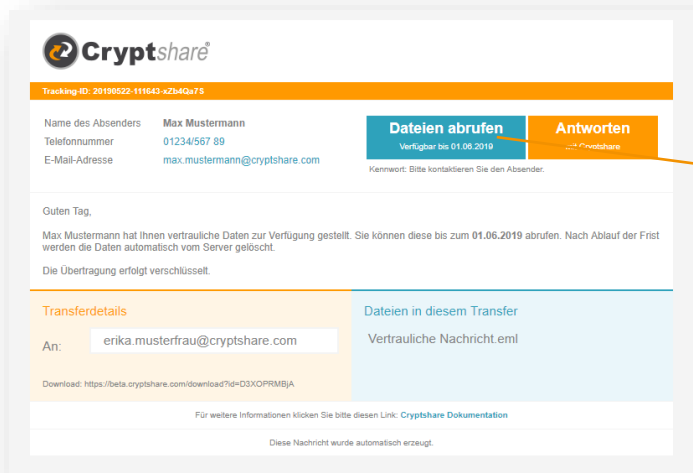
Cryptshare®

Tracking-ID: 20190522-111643-xZb4Qa7S

Name des Absenders Max Mustermann
Telefonnummer 01234/567 89
E-Mail-Adresse max.mustermann@cryptshare.com

Dateien abrufen
Verfügbar bis 01.06.2019

Antworten
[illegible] Cryptshare

Kennwort: Bitte kontaktieren Sie den Absender.

Guten Tag,

Max Mustermann hat Ihnen vertrauliche Daten zur Verfügung gestellt. Sie können diese bis zum 01.06.2019 abrufen. Nach Ablauf der Frist werden die Daten automatisch vom Server gelöscht.

Die Übertragung erfolgt verschlüsselt.

Transferdetails

An: erika.musterfrau@cryptshare.com

Download: https://beta.cryptshare.com/download?id=D3XOPRMBjA

Dateien in diesem Transfer

Vertrauliche Nachricht.eml

Für weitere Informationen klicken Sie bitte diesen Link: Cryptshare Dokumentation

Diese Nachricht wurde automatisch erzeugt.